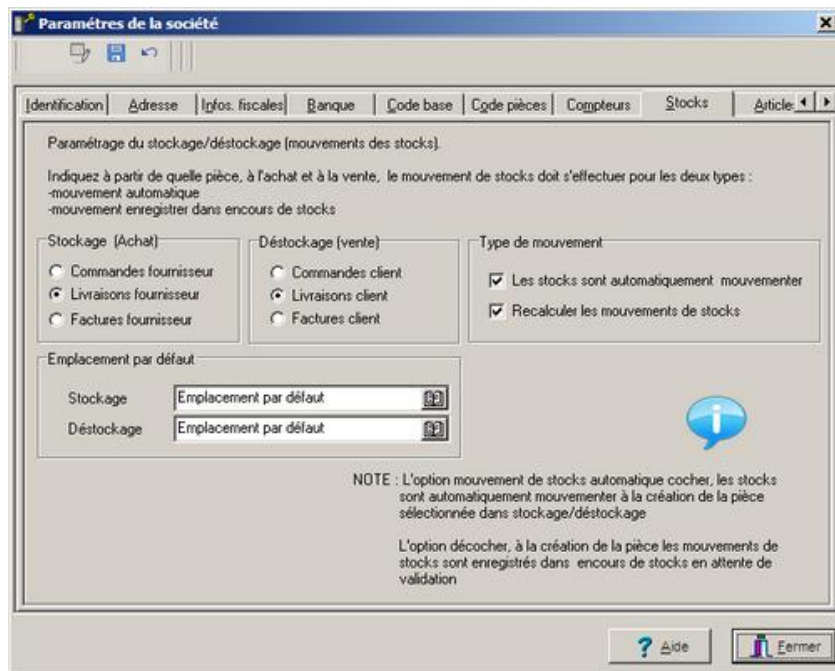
Paramétres de la société

Identification | Adresse | Infos. fiscales | Banque | Code base | Code pièces | Compteurs | Stocks | Article

Paramétrage du stockage/déstockage (mouvements des stocks).

Indiquez à partir de quelle pièce, à l'achat et à la vente, le mouvement de stocks doit s'effectuer pour les deux types :
-mouvement automatique
-mouvement enregistrer dans encours de stocks

Stockage (Achat)
Commandes fournisseur
Livraisons fournisseur
Factures fournisseur

Déstockage (vente)
Commandes client
Livraisons client
Factures client

Type de mouvement
Les stocks sont automatiquement mouvementer
Recalculer les mouvements de stocks

Emplacement par défaut
Stockage | Emplacement par défaut
Déstockage | Emplacement par défaut

NOTE : L'option mouvement de stocks automatique cocher, les stocks sont automatiquement mouvementer à la création de la pièce sélectionnée dans stockage/déstockage

L'option décocher, à la création de la pièce les mouvements de stocks sont enregistrés dans encours de stocks en attente de validation

Aide
Fermer